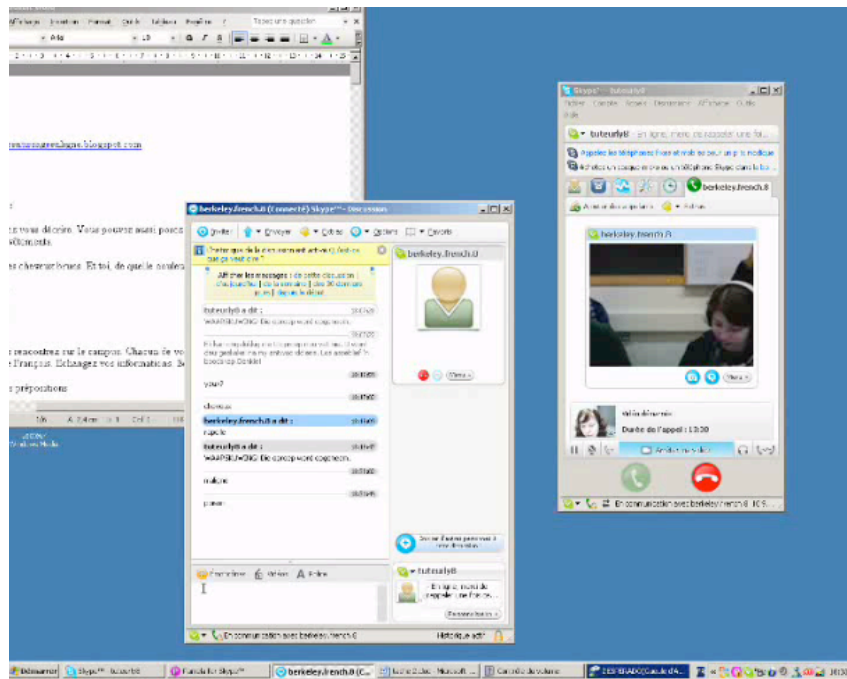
Affichage Insertion Format Outils Tableau Fenêtre ? Tapez une question
Arial 10

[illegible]blogspot.com

...n vous décrire. Vous pouvez aussi poser... ...éléments.

...es cheveux/yeux. Et toi, de quelle couleur...

...s rencontrez sur le campus. Chacun de vo... ...Français. Echangez vos informations. S...

...s prépositions

berkeley.french.8 (Connecté) Skype™ - Discussion
Inviter Envoyer Cotes Options Favoris
Partager plus de discussions? (En savoir plus)
Afficher les messages : de cette discussion | d'aujourd'hui | de la semaine | des 30 derniers jours | depuis le début
tuteurly8 a dit :
WAAPSLWOKG Dic concep word cognecm.
youu?
cheveux
berkeley.french.8 a dit :
rapide
tuteurly8 a dit :
WAAPSLWOKG Dic concep word cognecm.
maison
pause
berkeley.french.8
Menu
Envoyer d'autres personnes à cette discussion
Émoticônes Vidéo Police
tuteurly8
En ligne, merci de rappeler une fois...
Envoyer un fichier
En communication avec berkeley.french.8
Historique actif

Skype™ - tuteurly8
Fichier Contacts Appels Conversation Affichage Outils Aide
tuteurly8 En ligne, merci de rappeler une fois...
Appelez les téléphones fixes et mobiles pour un prix modique
Achetez un casque ou une webcam. Skype dans la...
berkeley.french.8
berkeley.french.8
Menu
Vidéo démarrée
Durée de l'appel : 13:30
Arrêter ma vidéo
En communication avec berkeley.french.8

Démarrer Skype™ - tuteurly8 Extras for Skype™ berkeley.french.8 (C... Microsoft... Contrôle du volume